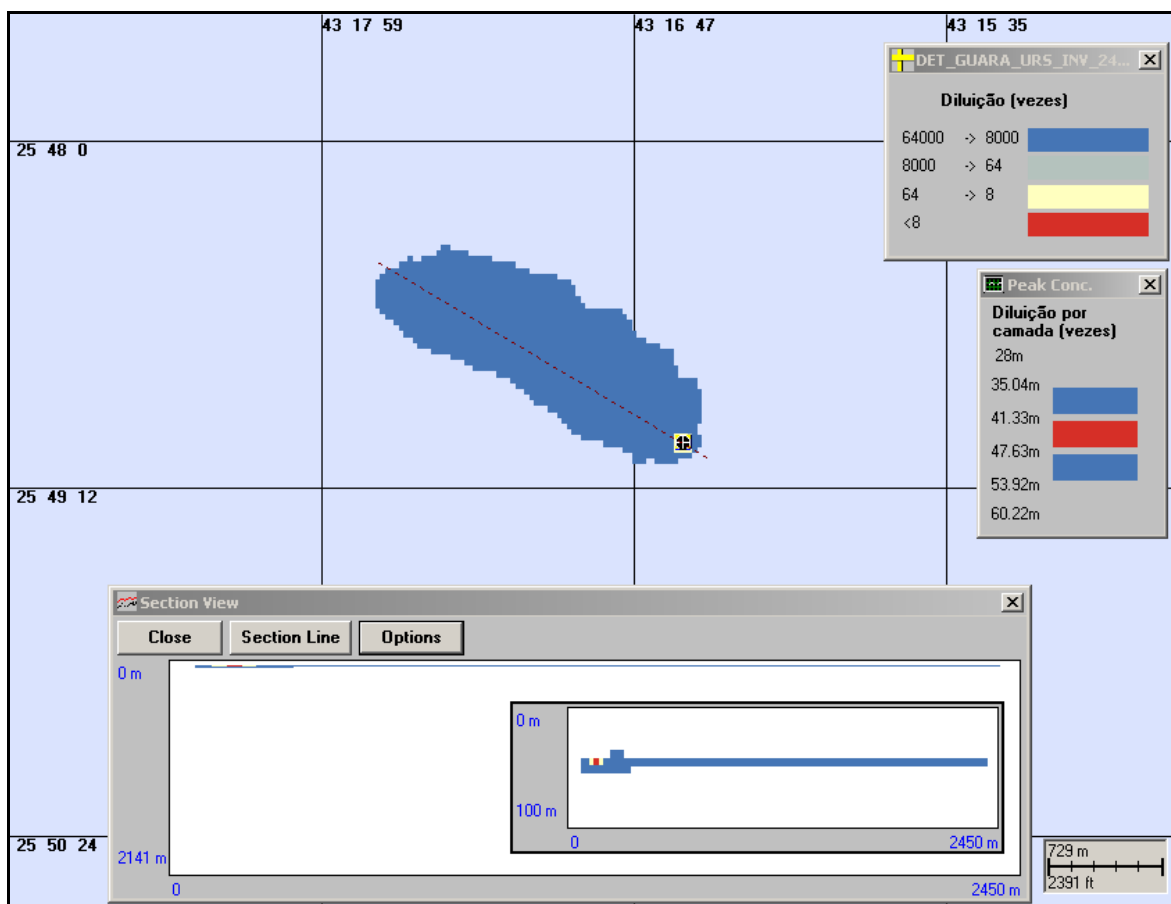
43 17 59
43 16 47
43 15 35
25 48 0
25 49 12
25 50 24

DET_GUARA_URS_INV_24...
Diluição (vezes)
64000 -> 8000
8000 -> 64
64 -> 8
<8

Peak Conc.
Diluição por camada (vezes)
28m
35.04m
41.33m
47.63m
53.92m
60.22m

Section View
Close
Section Line
Options
0 m
2141 m
0
2450 m
0 m
100 m
0
2450 m

729 m
2391 ft